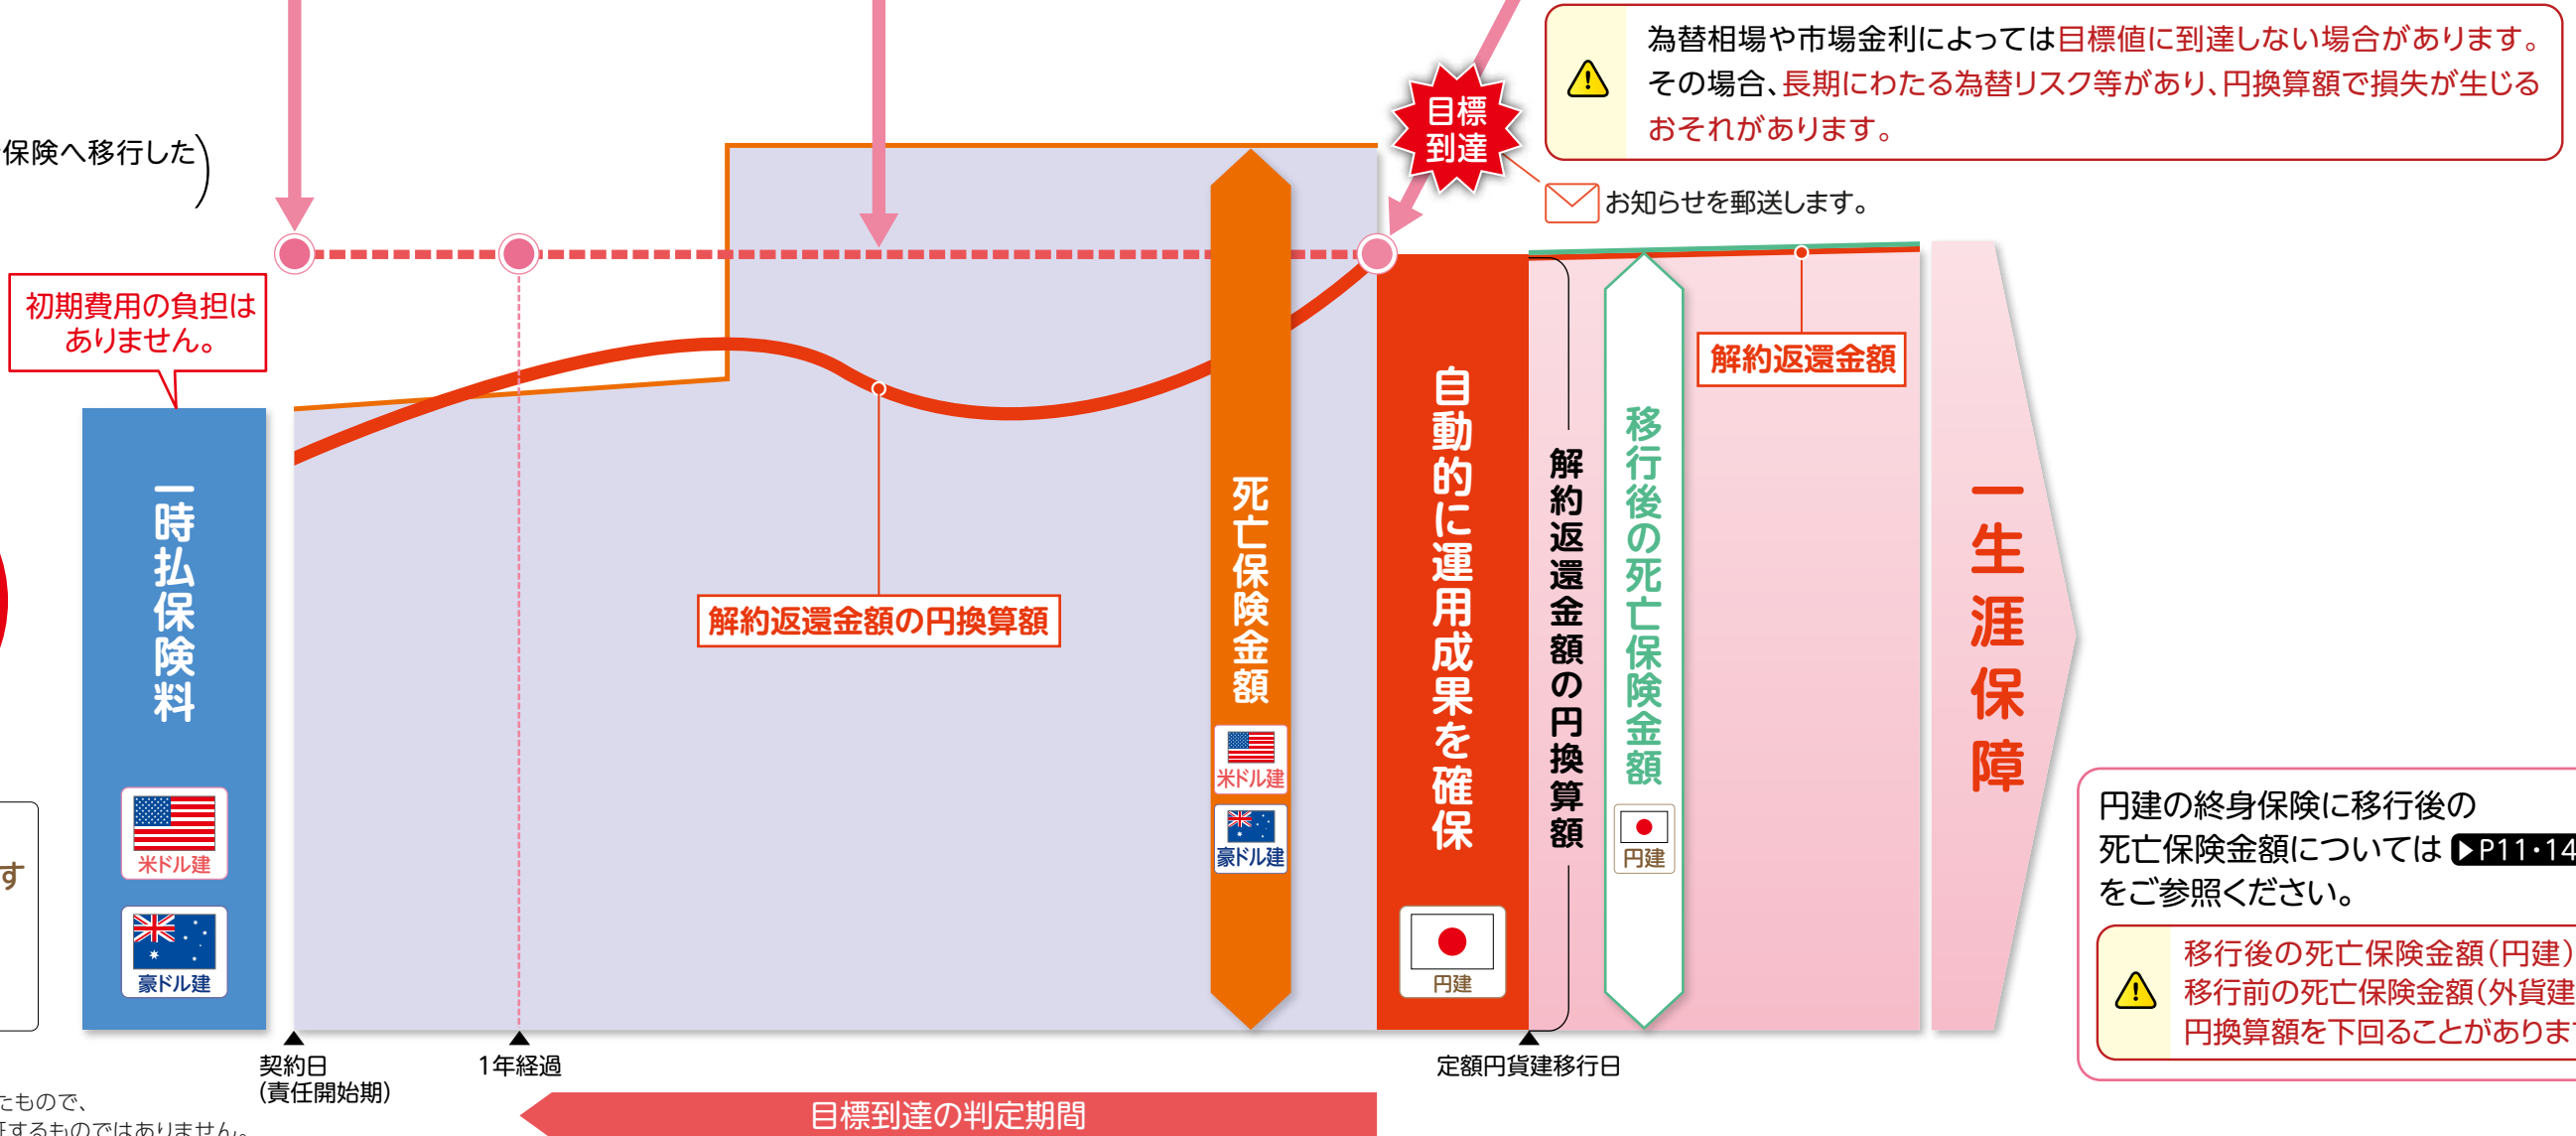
保険へ移行した

為替相場や市場金利によっては目標値に到達しない場合があります。その場合、長期にわたる為替リスク等があり、円換算額で損失が生じるおそれがあります。

目標到達

お知らせを郵送します。

初期費用の負担はありません。

一時払保険料

米ドル建

豪ドル建

す

解約返還金額の円換算額

死亡保険金額

米ドル建

豪ドル建

自動的に運用成果を確保

円建

解約返還金額の円換算額

移行後の死亡保険金額

円建

解約返還金額

一生涯保障

円建の終身保険に移行後の死亡保険金額については ▶P11・14 をご参照ください。

移行後の死亡保険金額(円建)
移行前の死亡保険金額(外貨建
円換算額を下回ることがありま

契約日
(責任開始期)

1年経過

定額円貨建移行日

目標到達の判定期間

たもので、
するものではありません。